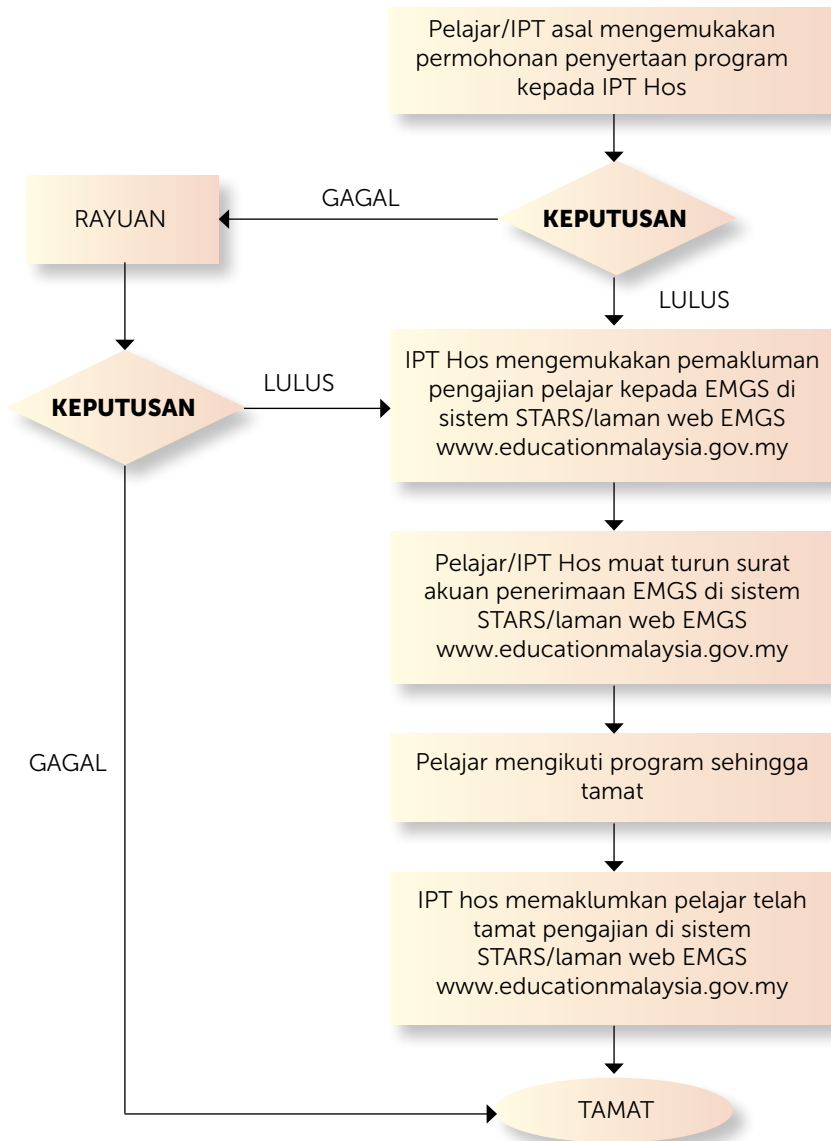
Pelajar/IPT asal mengemukakan permohonan penyertaan program kepada IPT Hos

GAGAL

RAYUAN

KEPUTUSAN

LULUS

KEPUTUSAN

LULUS

IPT Hos mengemukakan pemakluman pengajian pelajar kepada EMGS di sistem STARS/laman web EMGS www.educationmalaysia.gov.my

Pelajar/IPT Hos muat turun surat akuan penerimaan EMGS di sistem STARS/laman web EMGS www.educationmalaysia.gov.my

GAGAL

Pelajar mengikuti program sehingga tamat

IPT hos memaklumkan pelajar telah tamat pengajian di sistem STARS/laman web EMGS www.educationmalaysia.gov.my

TAMAT